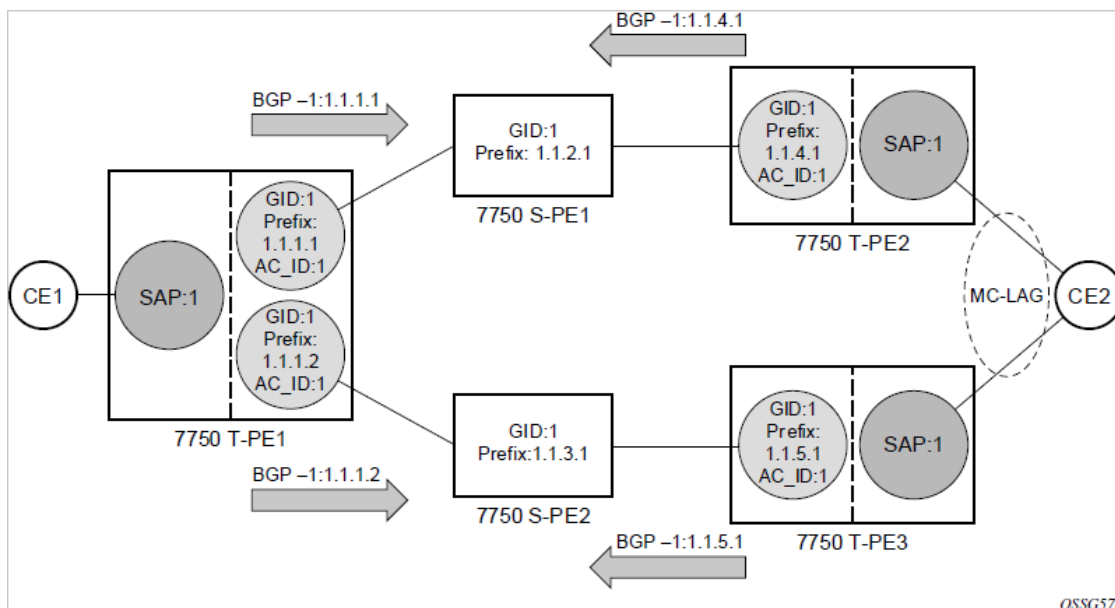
BGP –1:1.1.4.1

BGP –1:1.1.1.1

GID:1
Prefix: 1.1.2.1

7750 S-PE1

GID:1
Prefix:
1.1.4.1
AC_ID:1

SAP:1

7750 T-PE2

CE1

SAP:1

GID:1
Prefix:
1.1.1.1
AC_ID:1

GID:1
Prefix:
1.1.1.2
AC_ID:1

MC-LAG

CE2

7750 T-PE1

GID:1
Prefix:1.1.3.1

GID:1
Prefix:
1.1.5.1
AC_ID:1

SAP:1

BGP –1:1.1.1.2

7750 S-PE2

BGP –1:1.1.5.1

7750 T-PE3

OSSG57